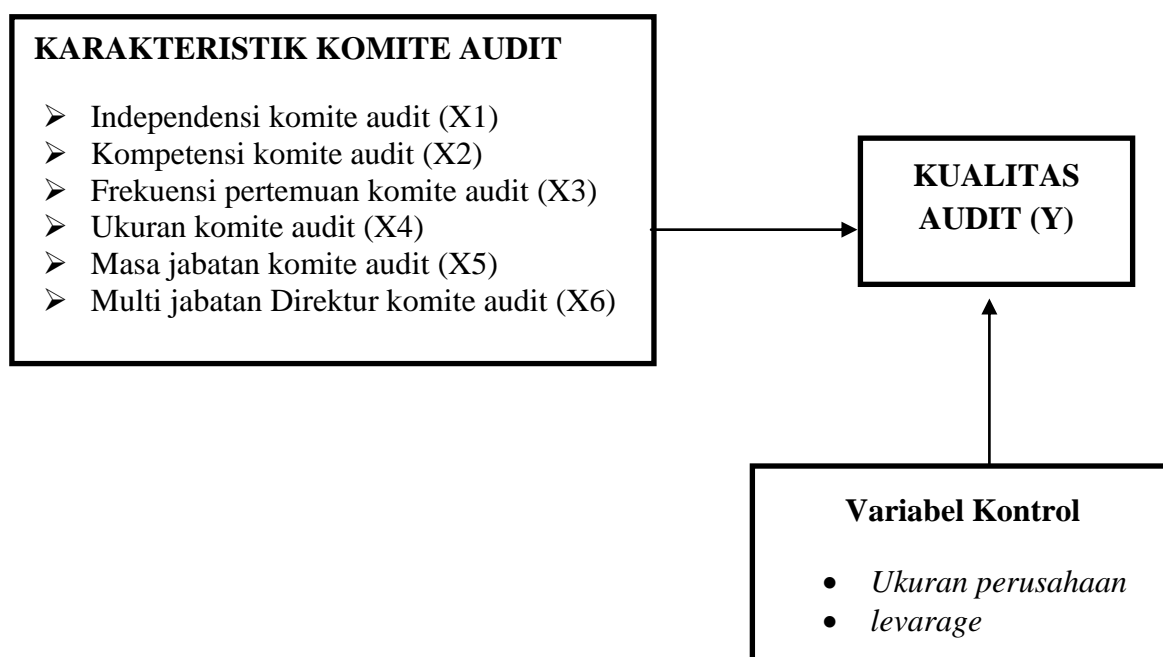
KARAKTERISTIK KOMITE AUDIT

- Independensi komite audit (X1)
- Kompetensi komite audit (X2)
- Frekuensi pertemuan komite audit (X3)
- Ukuran komite audit (X4)
- Masa jabatan komite audit (X5)
- Multi jabatan Direktur komite audit (X6)

KUALITAS AUDIT (Y)

Variabel Kontrol

- Ukuran perusahaan
- levarage